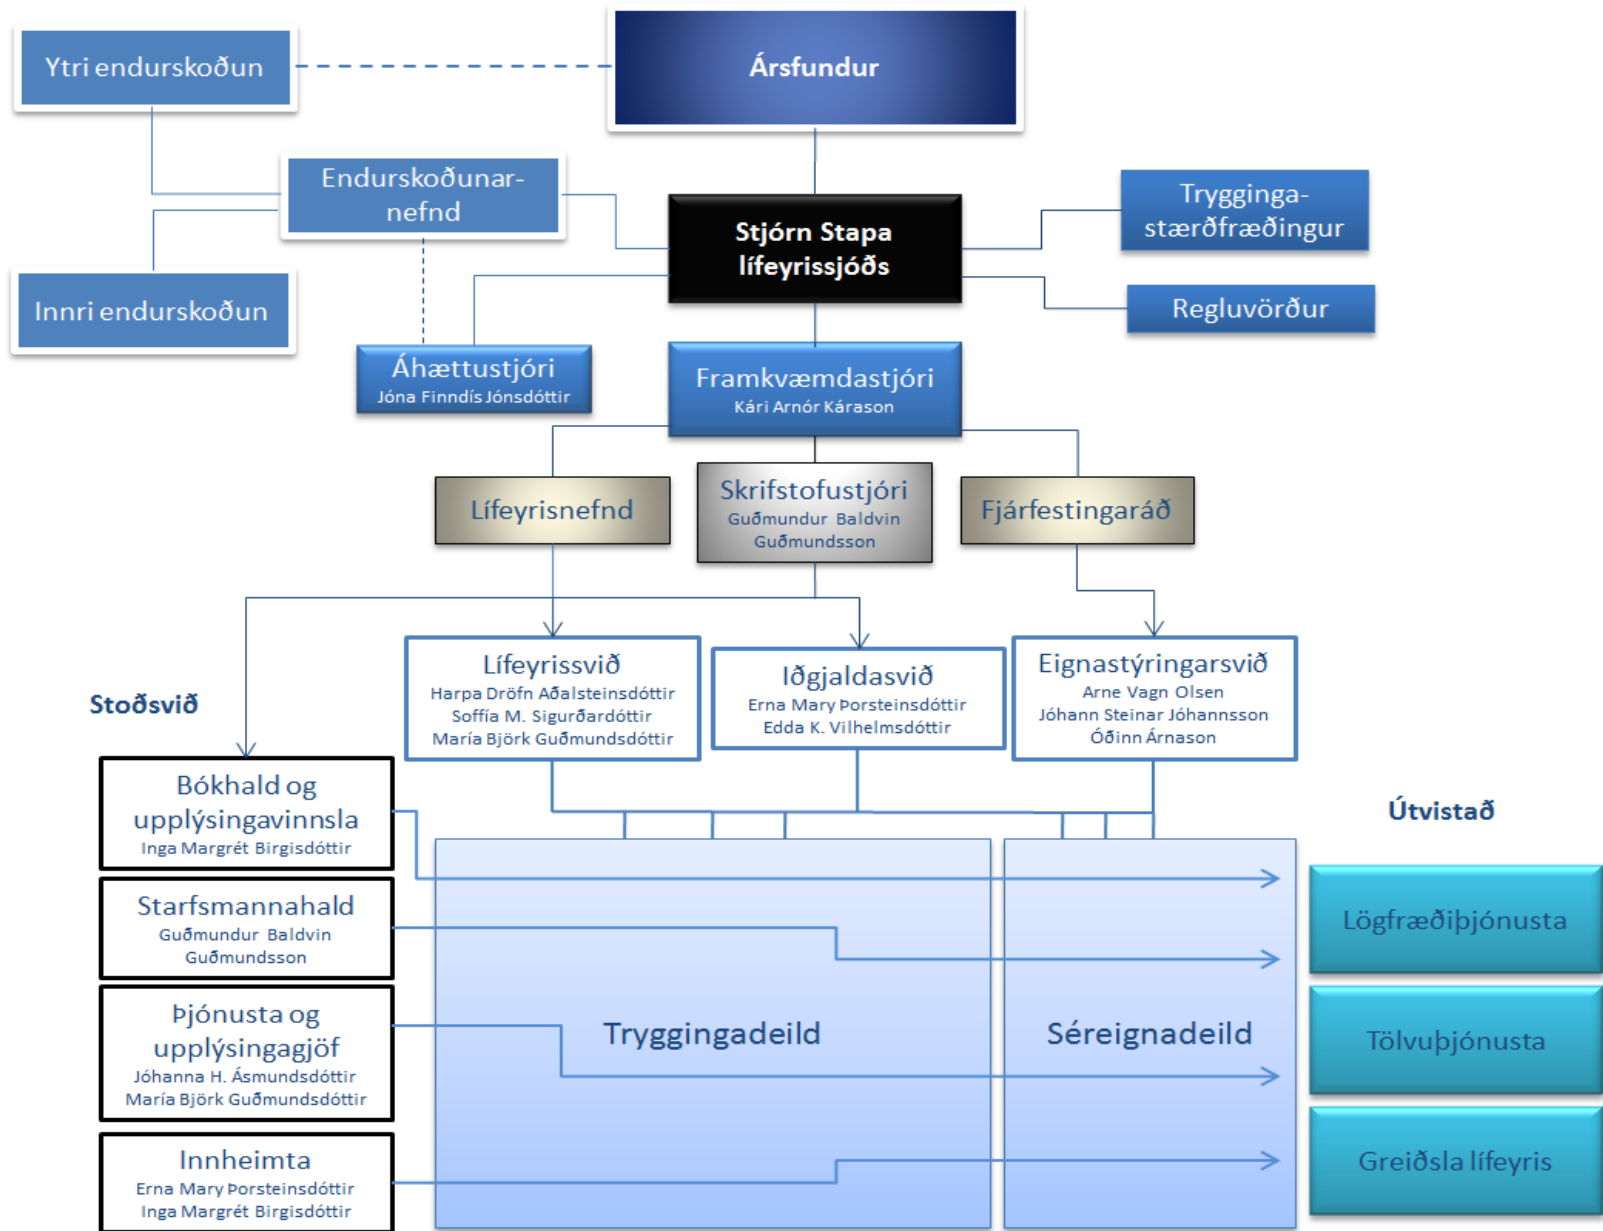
Ytri endurskoðun

Ársfundur

Endurskoðunarnefnd

Stjórn Stapa lífeyrissjóðs

Tryggingastærðfræðingur

Innri endurskoðun

Regluvörður

Áhættustjóri
Jóna Finndís Jónsdóttir

Framkvæmdastjóri
Kári Arnór Kárason

Lífeyrisnefnd

Skrifstofustjóri
Guðmundur Baldvin Guðmundsson

Fjárfestingaráð

Lífeyrissvið
Harpa Dröfn Aðalsteinsdóttir
Soffía M. Sigurðardóttir
María Björk Guðmundsdóttir

Iðgjaldasvið
Erna Mary Þorsteinsdóttir
Edda K. Vilhelmsdóttir

Eignastýringarsvið
Arne Vagn Olsen
Jóhann Steinar Jóhannsson
Óðinn Árnason

Stoðsvið

Útvistað

Bókhald og upplýsingavinnsla
Inga Margrét Birgisdóttir

Starfsmannahald
Guðmundur Baldvin Guðmundsson

Þjónusta og upplýsingagjöf
Jóhanna H. Ásmundsdóttir
María Björk Guðmundsdóttir

Innheimta
Erna Mary Þorsteinsdóttir
Inga Margrét Birgisdóttir

Tryggingadeild

Séreignadeild

Lögfræðiþjónusta

Tölvuþjónusta

Greiðsla lífeyris